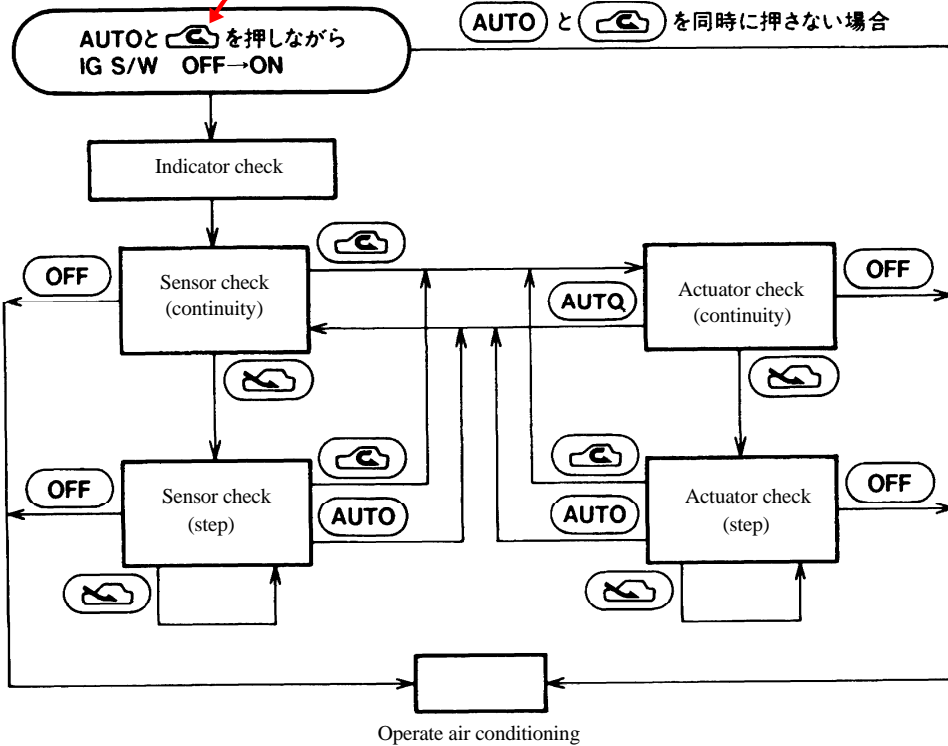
AUTOと を押しながら
IG S/W OFF→ON

AUTO と を同時に押さない場合

Indicator check

OFF

Sensor check
(continuity)

AUTO

Actuator check
(continuity)

OFF

OFF

Sensor check
(step)

AUTO

AUTO

Actuator check
(step)

OFF

Operate air conditioning